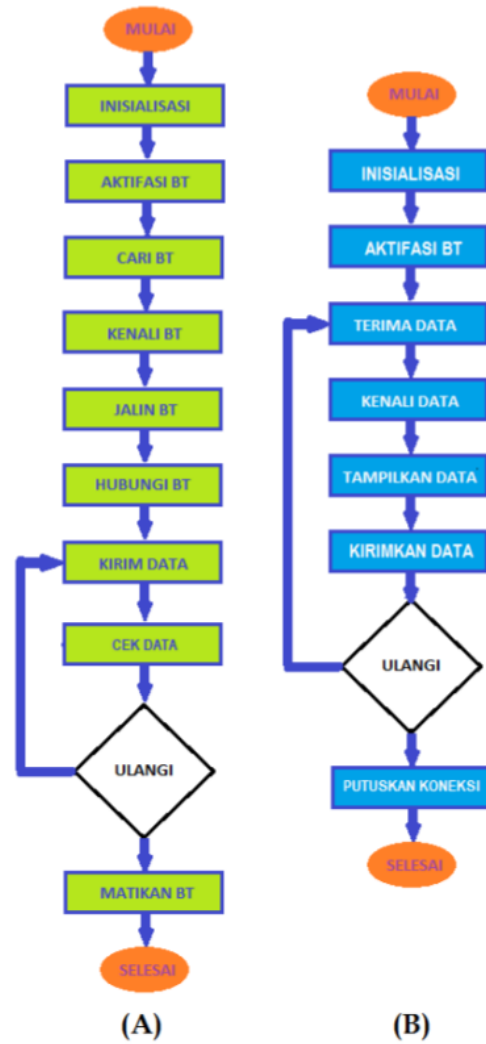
MULAI

INISIALISASI

AKTIFASI BT

CARI BT

KENALI BT

JALIN BT

HUBUNGI BT

KIRIM DATA

CEK DATA

ULANGI

MATIKAN BT

SELESAI

(A)

MULAI

INISIALISASI

AKTIFASI BT

TERIMA DATA

KENALI DATA

TAMPILKAN DATA

KIRIMKAN DATA

ULANGI

PUTUSKAN KONEKSI

SELESAI

(B)